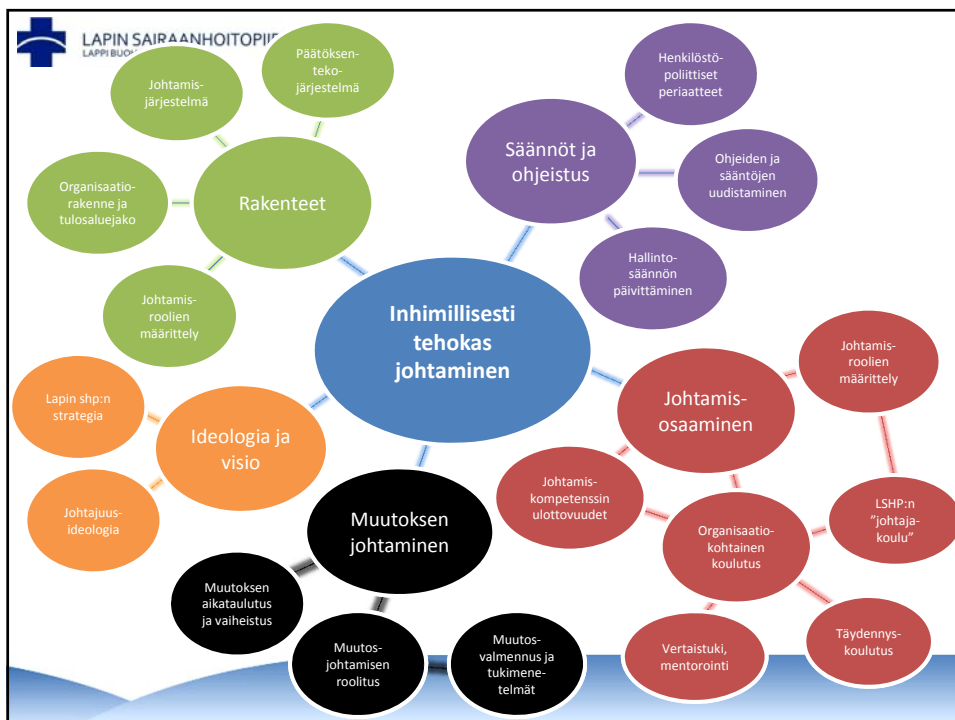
LAPIN SAIRAANHOITOPII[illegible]
LAPPI BUO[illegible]

Päätöksenteko-järjestelmä

Johtamis-järjestelmä

Organisaatio-rakenne ja tulosaluejako

Rakenteet

Johtamis-roolien määrittely

Henkilöstö-poliittiset periaatteet

Säännöt ja ohjeistus

Ohjeiden ja sääntöjen uudistaminen

Hallinto-säännön päivittäminen

Inhimillisesti tehokas johtaminen

Johtamis-roolien määrittely

Johtamis-osaaminen

Lapin shp:n strategia

Ideologia ja visio

Johtajuus-ideologia

Muutoksen johtaminen

Johtamis-kompetenssin ulottovuudet

Organisaatio-kohtainen koulutus

LSHP:n "johtaja-koulu"

Muutoksen aikataulutus ja vaiheistus

Muutos-johtamisen roolitus

Muutos-valmennus ja tukimene-telmät

Vertaistuki, mentorointi

Täydennys-koulutus